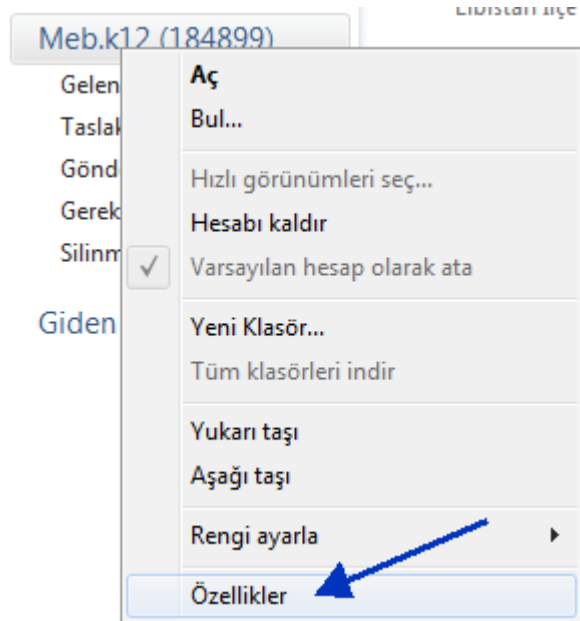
Meb.k12 (184899)

Elbistan İlçe

Gelen
Taslak
Gönd
Gerek
Silinm

Giden

Aç
Bul...

Hızlı görünümleri seç...
Hesabı kaldır
✓ Varsayılan hesap olarak ata

Yeni Klasör...
Tüm klasörleri indir

Yukarı taşı
Aşağı taşı

Rengi ayarla

Özellikler